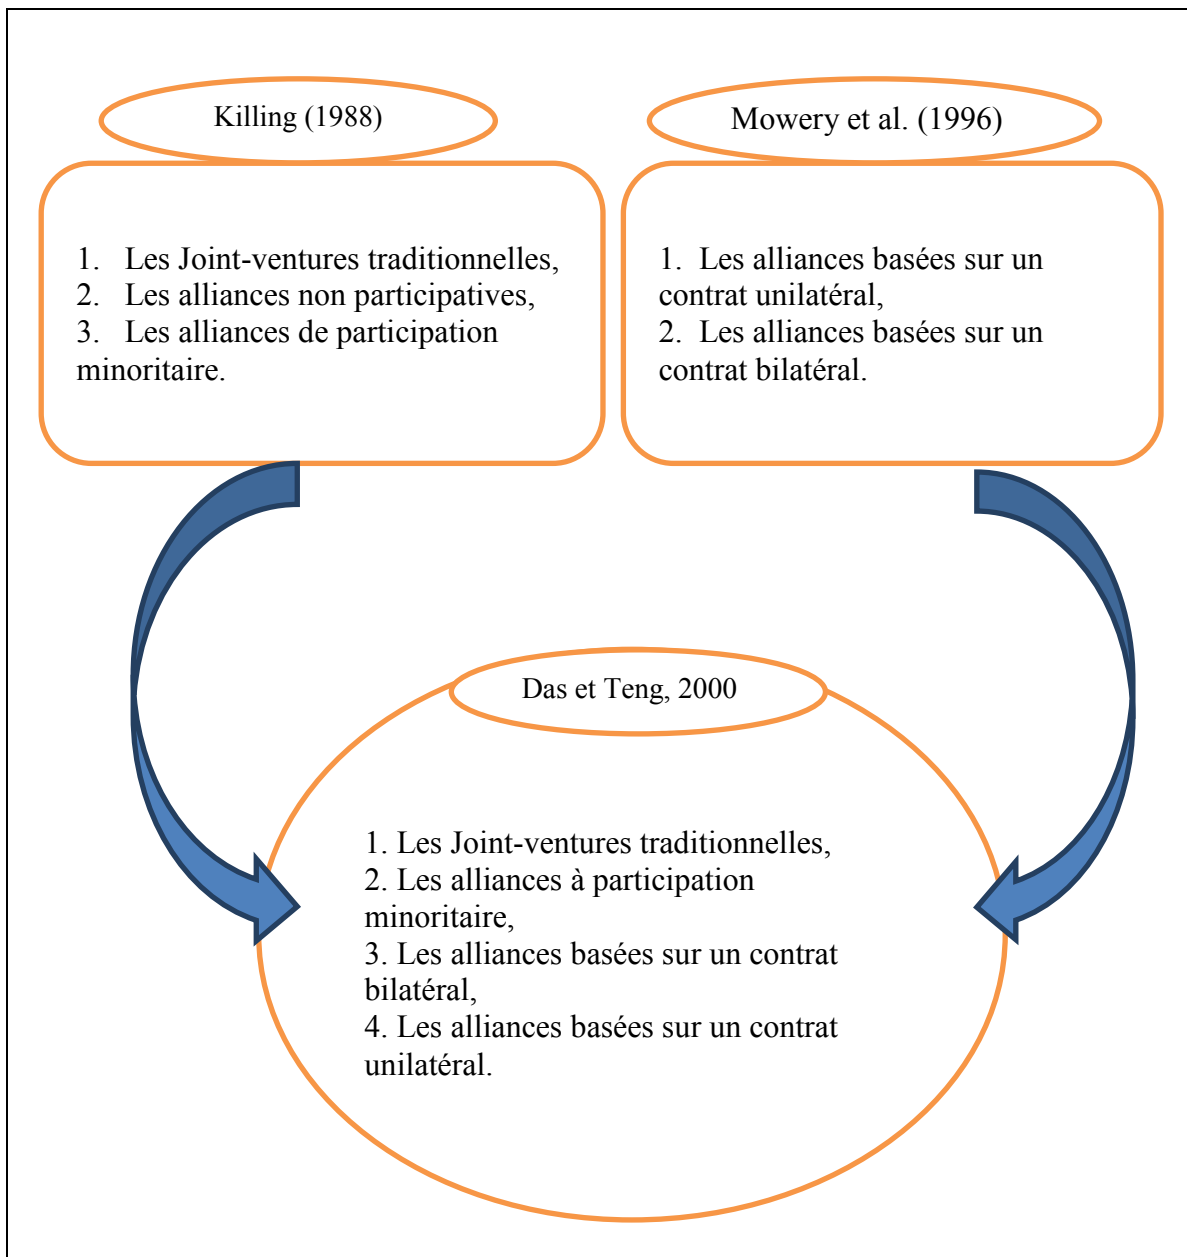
Killing (1988)

1. Les Joint-ventures traditionnelles,
2. Les alliances non participatives,
3. Les alliances de participation minoritaire.

Mowery et al. (1996)

1. Les alliances basées sur un contrat unilatéral,
2. Les alliances basées sur un contrat bilatéral.

Das et Teng, 2000

1. Les Joint-ventures traditionnelles,
2. Les alliances à participation minoritaire,
3. Les alliances basées sur un contrat bilatéral,
4. Les alliances basées sur un contrat unilatéral.